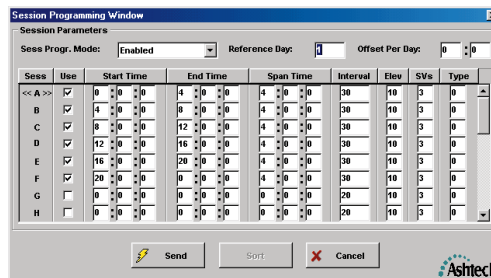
Session Programming Window

Session Parameters

Sess Progr. Mode: Enabled

Reference Day: 1

Offset Per Day: 0 : 0

| Sess | Use | Start Time | End Time | Span Time | Interval | Elev | SVs | Type |
|---|---|---|---|---|---|---|---|---|
| << A >> | ☑ | 0 : 0 : 0 | 4 : 0 : 0 | 4 : 0 : 0 | 30 | 10 | 3 | 0 |
| B | ☑ | 4 : 0 : 0 | 8 : 0 : 0 | 4 : 0 : 0 | 30 | 10 | 3 | 0 |
| C | ☑ | 8 : 0 : 0 | 12 : 0 : 0 | 4 : 0 : 0 | 30 | 10 | 3 | 0 |
| D | ☑ | 12 : 0 : 0 | 16 : 0 : 0 | 4 : 0 : 0 | 30 | 10 | 3 | 0 |
| E | ☑ | 16 : 0 : 0 | 20 : 0 : 0 | 4 : 0 : 0 | 30 | 10 | 3 | 0 |
| F | ☑ | 20 : 0 : 0 | 0 : 0 : 0 | 4 : 0 : 0 | 30 | 10 | 3 | 0 |
| G | ☐ | 0 : 0 : 0 | 0 : 0 : 0 | 0 : 0 : 0 | 20 | 10 | 3 | 0 |
| H | ☐ | 0 : 0 : 0 | 0 : 0 : 0 | 0 : 0 : 0 | 20 | 10 | 3 | 0 |

Send    Sort    Cancel

Ashtec